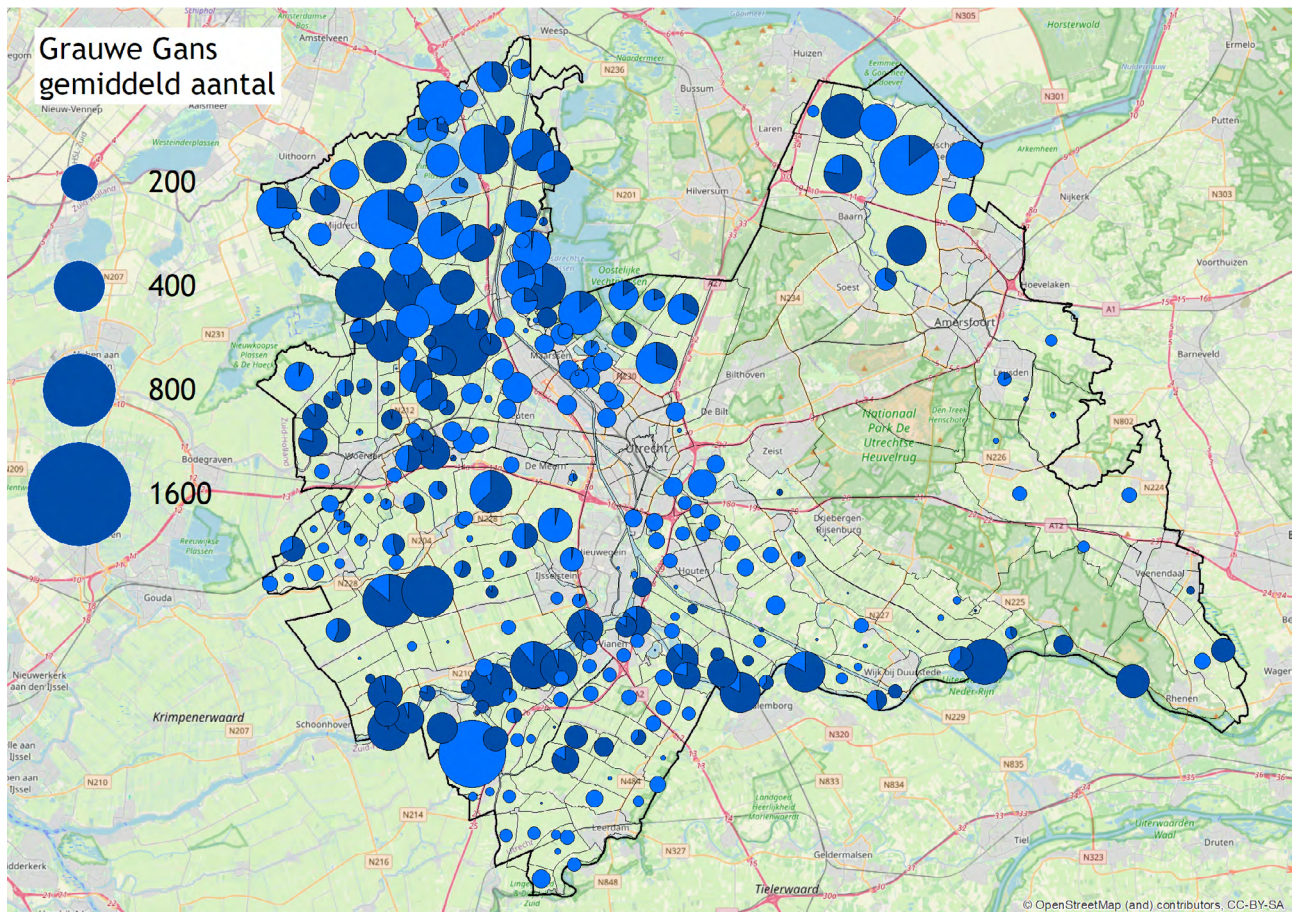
Grauwe Gans
gemiddeld aantal

200

400

800

1600

Amstelveen
Weesp
N236
Bussum
Laren
Hilversum
N201
Uithoorn
Nieuw-Vennep
Aalsmeer
Mijdrecht
Baarn
Soest
N234
N305
Horsterwold
Ermelo
Putten
N301
Nijkerk
N303
Voorthuizen
Hoevelaken
Amersfoort
Barneveld
A1
Leusden
N802
Nationaal Park De Utrechtse Heuvelrug
Den Treek Henschoten
N226
N224
Zeist
De Bilt
Bilthoven
Maarssen
Oostelijke Vechtplassen
Utrecht
De Meern
Woerden
Bodegraven
N209
N212
N228
N204
N231
Nieuwkoopse Plassen & De Haeck
Reeuwijkse Plassen
Gouda
IJsselstein
Nieuwegein
Houten
Driebergen-Rijsenburg
A12
Veenendaal
N225
Wijk bij Duurstede
Rhenen
Neder-Rijn
Vianen
N210
N207
Schoonhoven
Krimpenerwaard
Nieuwerkerk aan den IJssel
N210
N214
N216
Leerdam
N848
N327
N320
N229
N833
N834
N835
Geldermalsen
Tiel
N323
Druten
Uiterwaarden Waal
Culemborg
Tielerwaard
© OpenStreetMap (and) contributors, CC-BY-SA